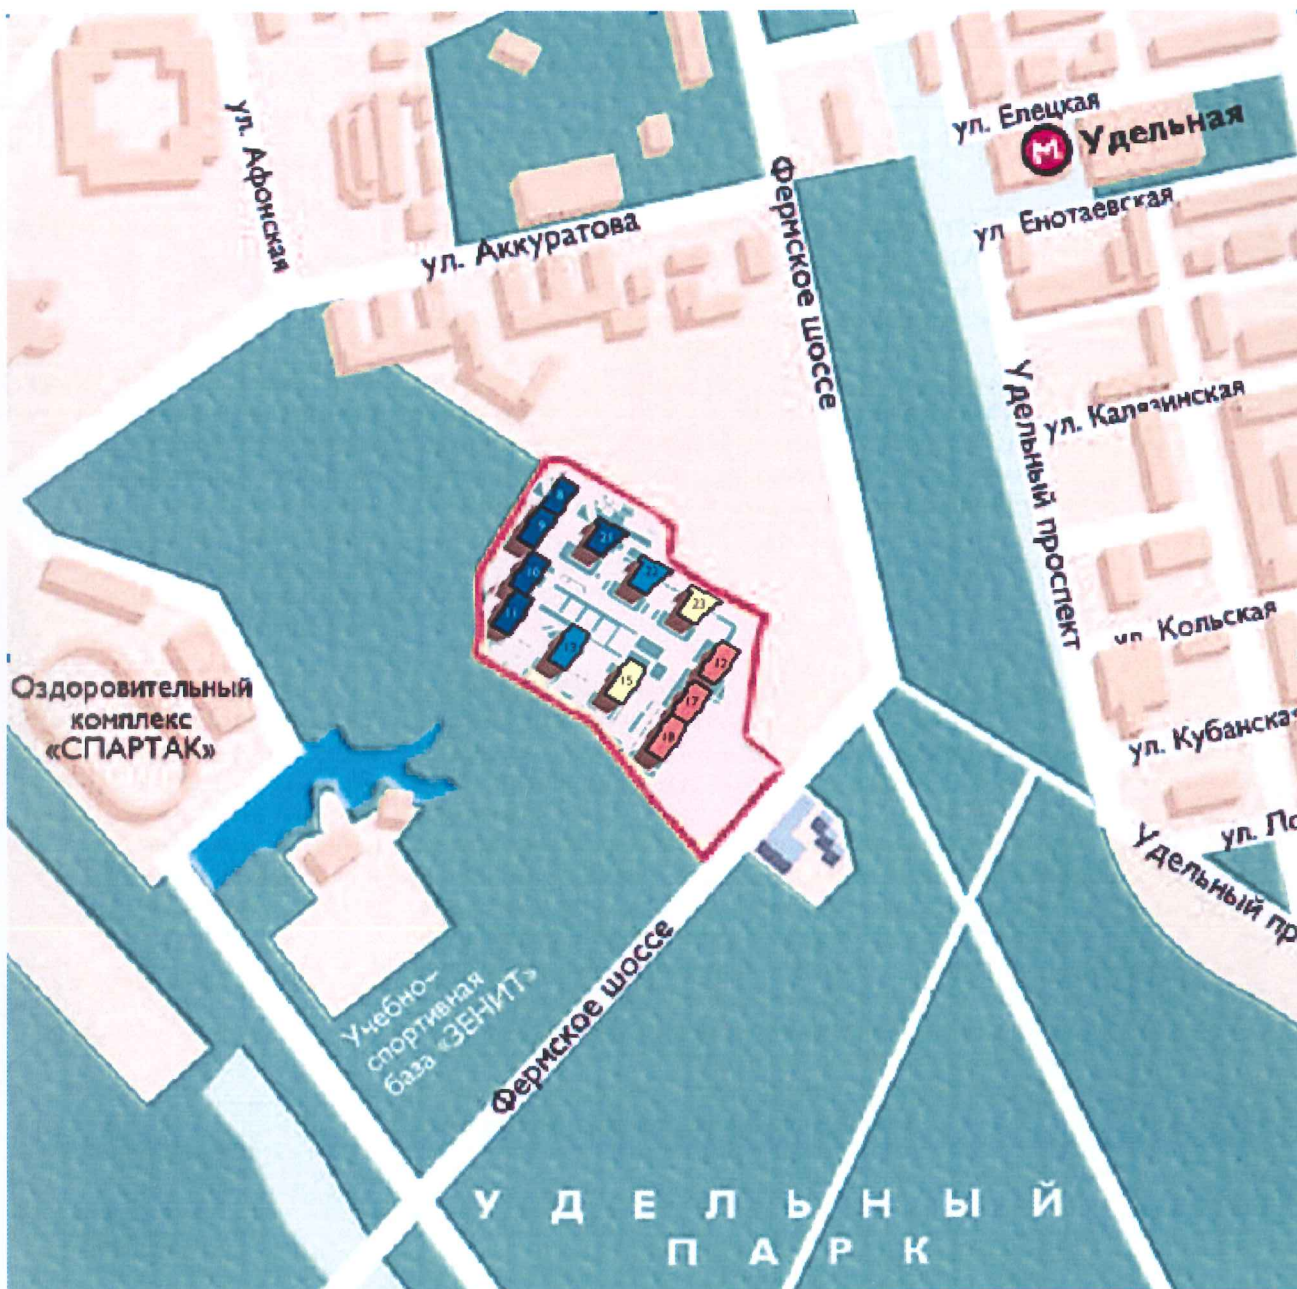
ул. Елецкая
М Удельная
ул. Афонская
Ферское шоссе
ул. Енотаевская
ул. Аккуратова
Удельный проспект
ул. Калязинская
8
9
21
16
20
23
11
13
ул. Кольская
12
15
17
18
Оздоровительный комплекс «СПАРТАК»
ул. Кубанская
ул. Ло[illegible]
Удельный пр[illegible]
Ферское шоссе
Учебно-спортивная база «ЗЕНИТ»
УДЕЛЬНЫЙ ПАРК